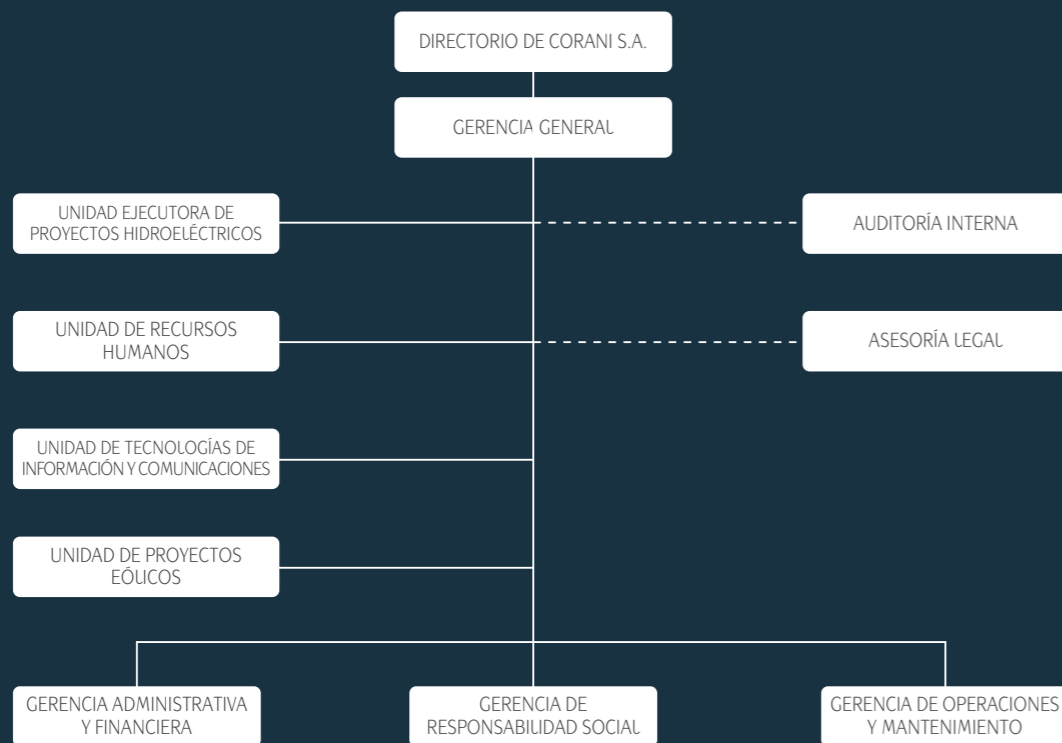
DIRECTORIO DE CORANI S.A.

GERENCIA GENERAL

UNIDAD EJECUTORA DE PROYECTOS HIDROELÉCTRICOS

AUDITORÍA INTERNA

UNIDAD DE RECURSOS HUMANOS

ASESORÍA LEGAL

UNIDAD DE TECNOLOGÍAS DE INFORMACIÓN Y COMUNICACIONES

UNIDAD DE PROYECTOS EÓLICOS

GERENCIA ADMINISTRATIVA Y FINANCIERA

GERENCIA DE RESPONSABILIDAD SOCIAL

GERENCIA DE OPERACIONES Y MANTENIMIENTO